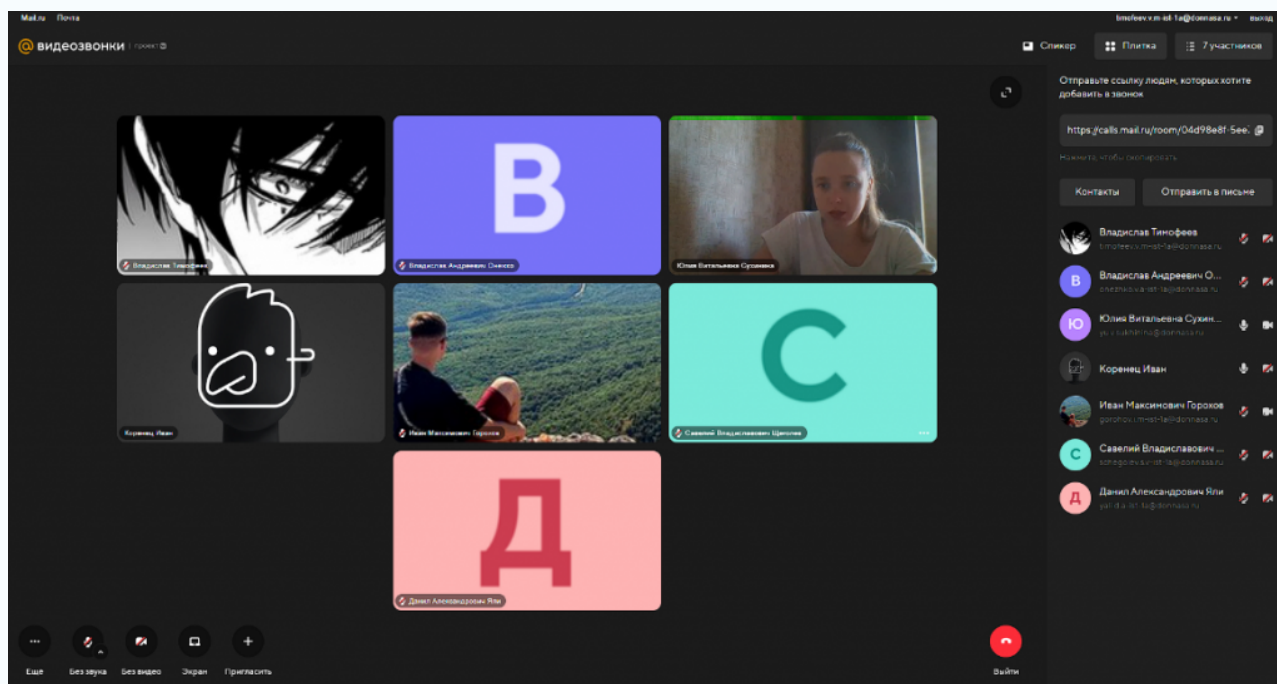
Mail.ru Почта

timofeev.v.m-ist-1a@donnasa.ru выход

@ видеозвонки проект

Спикер Плитка 7 участников

Отправьте ссылку людям, которых хотите добавить в звонок

https://calls.mail.ru/room/04d98e8f-5ee

Нажмите, чтобы скопировать

Контакты Отправить в письме

Владислав Тимофеев
timofeev.v.m-ist-1a@donnasa.ru

Владислав Андреевич О...
oneshko.v.a-ist-1a@donnasa.ru

Юлия Витальевна Сухин...
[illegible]@donnasa.ru

Коренец Иван

Иван Максимович Горохов
gorohov.i.m-ist-1a@donnasa.ru

Савелий Владиславович ...
schegolev.s.v-ist-1a@donnasa.ru

Данил Александрович Яли
yali.d.a-ist-1a@donnasa.ru

Владислав Тимофеев

В

Владислав Андреевич Онешко

Юлия Витальевна Сухинина

Коренец Иван

Иван Максимович Горохов

С

Савелий Владиславович Щеголев

Д

Данил Александрович Яли

Еще Без звука Без видео Экран Пригласить

Выйти